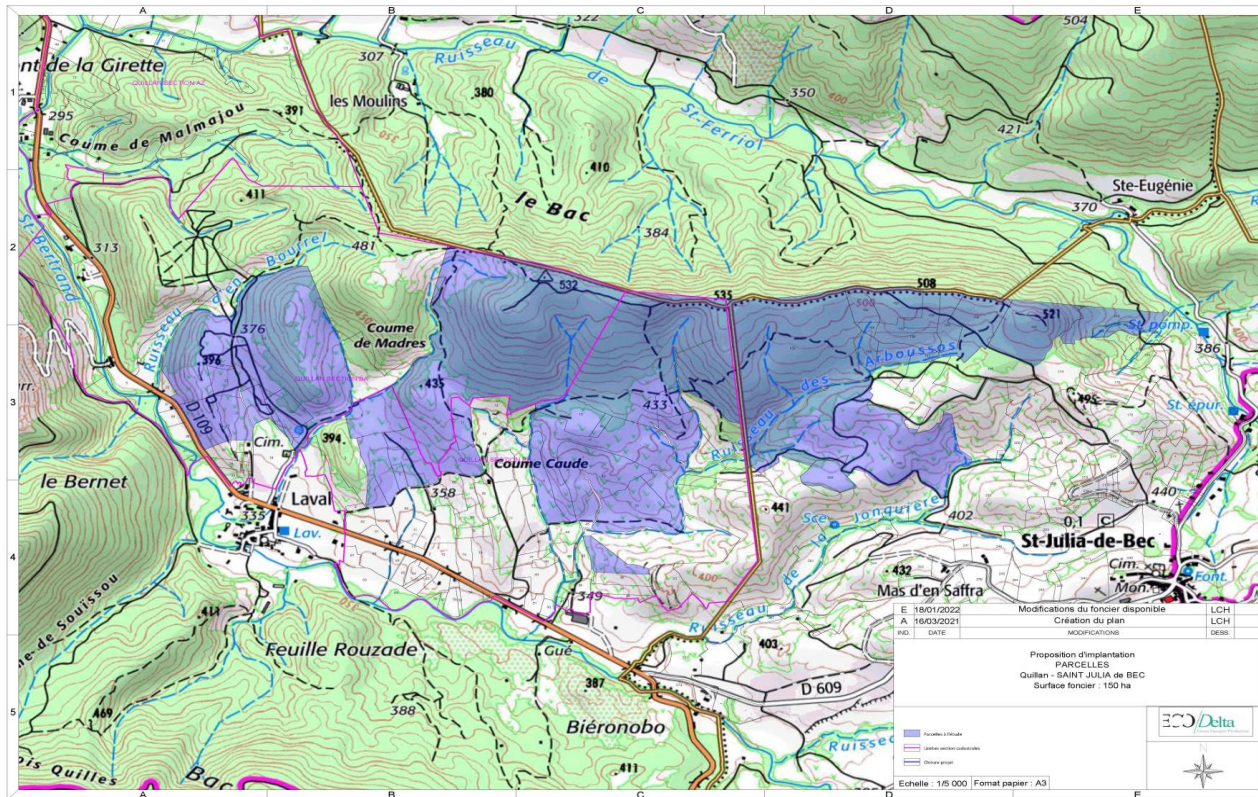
A B C D E

1 2 3 4 5

nt de la Girette
QUILLAN SECTION AZ
295
Coume de Malmajou
307
les Moulins
391
380
Ruisseau de St-Ferriol
322
350
400
421
504
410
411
le Bac
Ste-Eugénie
370
St-Bertrand
313
481
Ruisseau d'en Bourrel
384
532
535
508
500
521
St pomp.
386
376
Coume de Madres
396
435
Ruisseau des Arboussols
D 109
433
495
St. épur.
Cim.
394
Coume Caude
le Bernet
Laval
358
441
440
335
Lav.
Sce. Ruisseau de la Jonquière
402
0,1
C
St-Julia-de-Bec
Cim.
Mon.
Font.
432
Mas d'en Saffra
349
400
Ruisseau
Feuille Rouzade
411
Gué
403
D 609
387
469
388
Biéronobo
Ruisseau
411
Bois Quilles
Bac

| E | 18/01/2022 | Modifications du foncier disponible | LCH |
|---|---|---|---|
| A | 16/03/2021 | Création du plan | LCH |
| IND. | DATE | MODIFICATIONS | DESS. |

Proposition d'implantation
PARCELLES
Quillan - SAINT JULIA de BEC
Surface foncier : 150 ha

Parcelles à l'étude
Limites section cadastrales
Clôture projet

ECO Delta

Echelle : 1/5 000 Format papier : A3